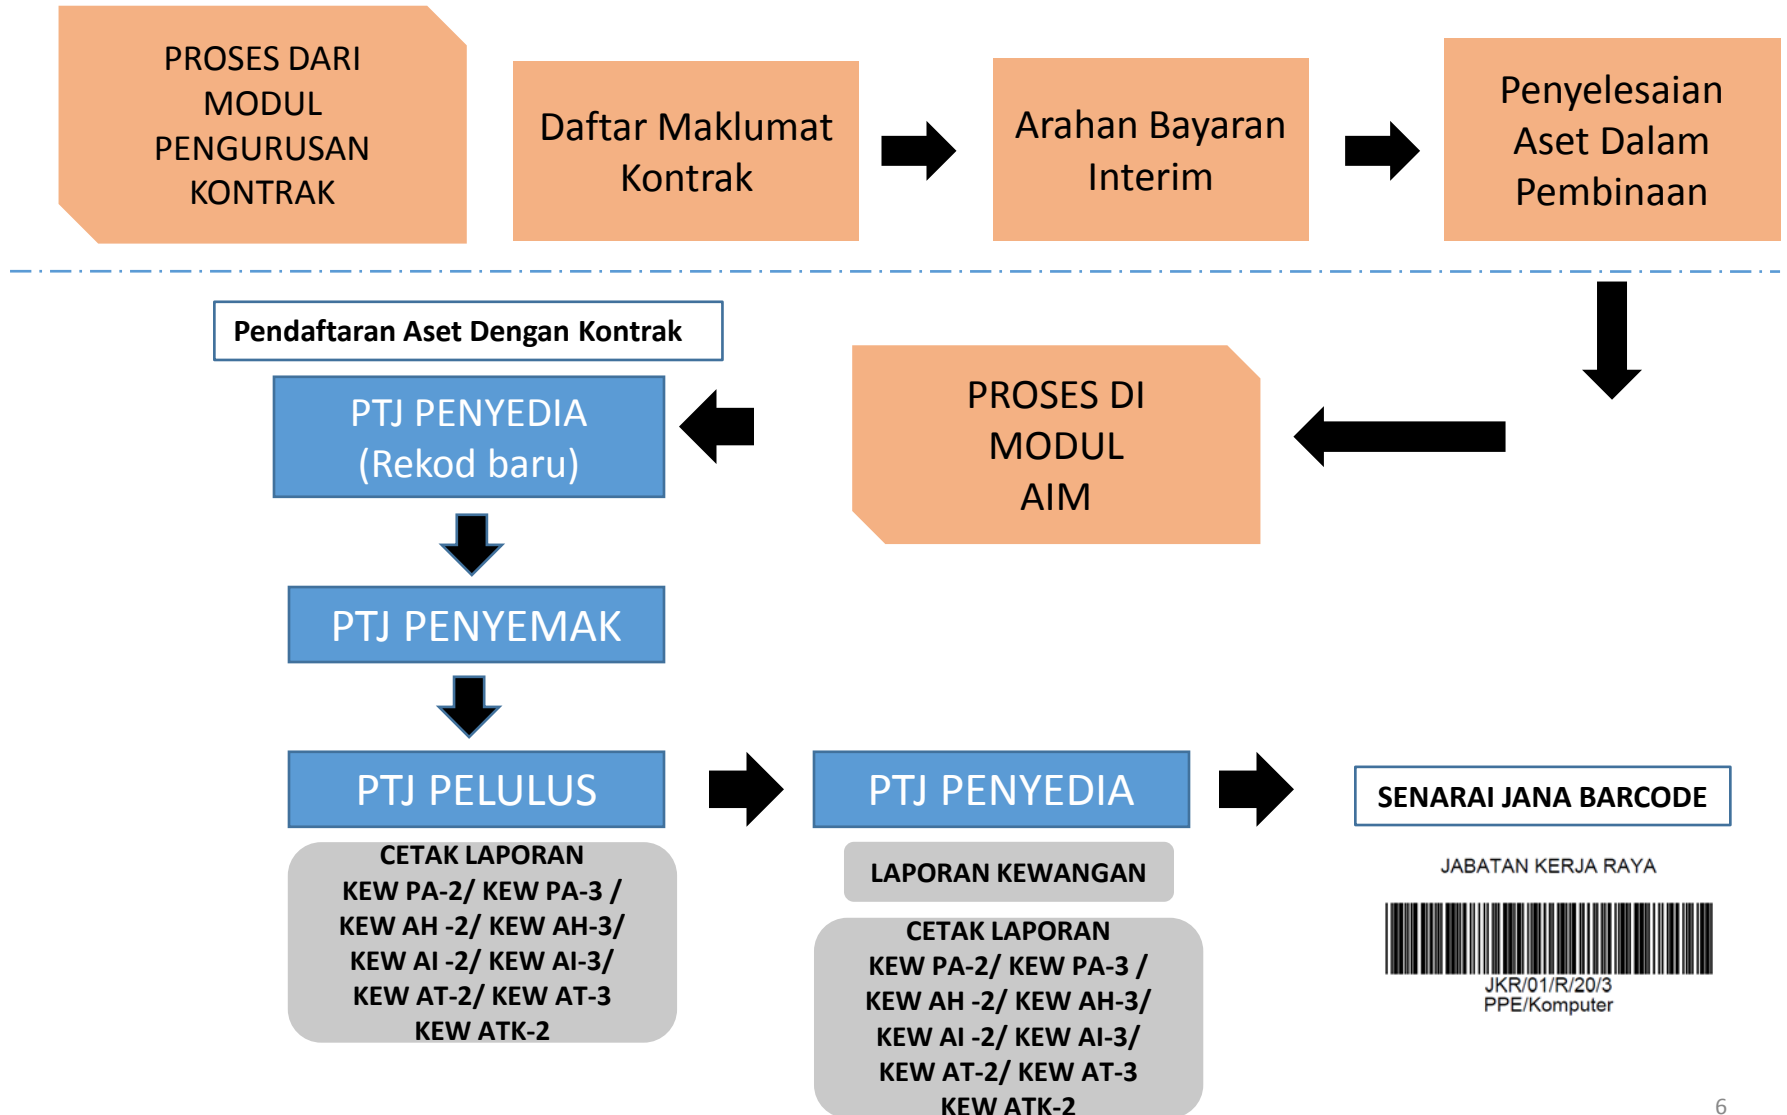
PROSES DARI MODUL PENGURUSAN KONTRAK

Daftar Maklumat Kontrak

Arahan Bayaran Interim

Penyelesaian Aset Dalam Pembinaan

Pendaftaran Aset Dengan Kontrak

PTJ PENYEDIA (Rekod baru)

PROSES DI MODUL AIM

PTJ PENYEMAK

PTJ PELULUS

CETAK LAPORAN
KEW PA-2/ KEW PA-3 /
KEW AH -2/ KEW AH-3/
KEW AI -2/ KEW AI-3/
KEW AT-2/ KEW AT-3
KEW ATK-2

PTJ PENYEDIA

LAPORAN KEWANGAN

CETAK LAPORAN
KEW PA-2/ KEW PA-3 /
KEW AH -2/ KEW AH-3/
KEW AI -2/ KEW AI-3/
KEW AT-2/ KEW AT-3
KEW ATK-2

SENARAI JANA BARCODE

JABATAN KERJA RAYA
JKR/01/R/20/3
PPE/Komputer

6